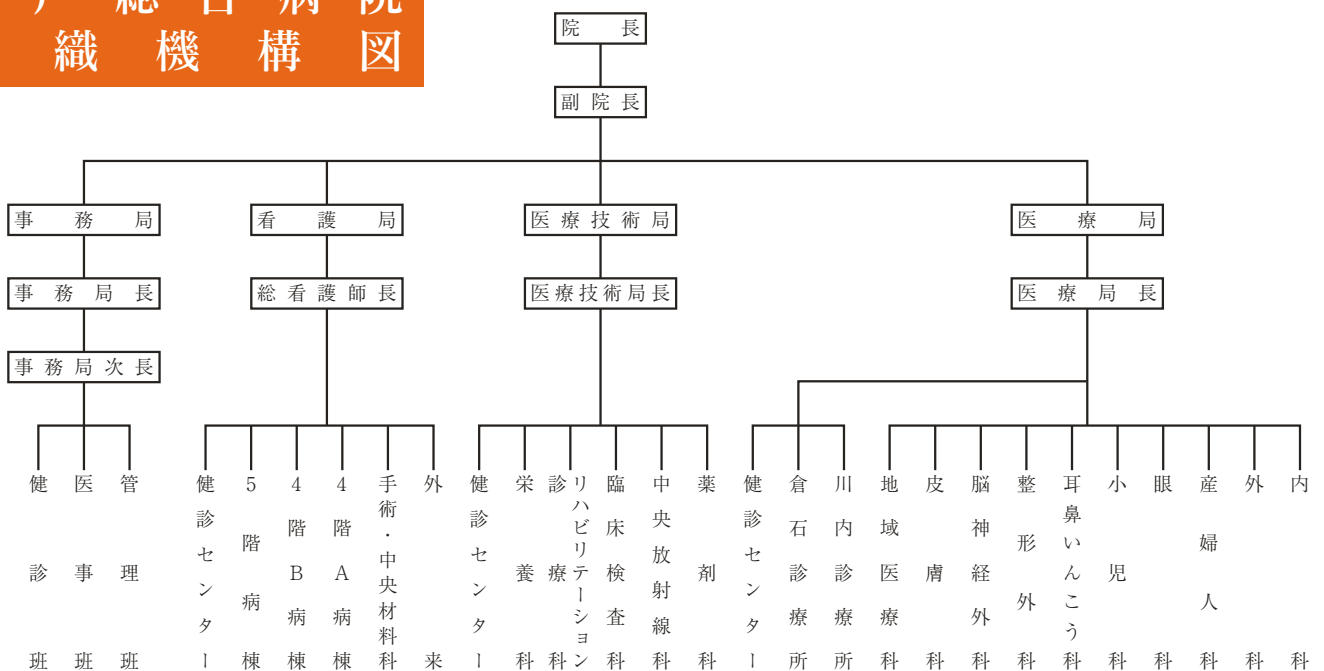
ア総合病院
織機構図

院長

副院長

事務局

事務局長

事務局次長

健診班

医事班

管理班

看護局

総看護師長

健診センター

5階病棟

4階B病棟

4階A病棟

手術・中央材料科

外来

医療技術局

医療技術局長

健診センター

栄養科

診療科

リハビリテーション

臨床検査科

中央放射線科

薬剤科

医療局

医療局長

健診センター

倉石診療所

川内診療所

地域医療科

皮膚科

脳神経外科

整形外科

耳鼻いんこう科

小児科

眼科

産婦人科

外科

内科